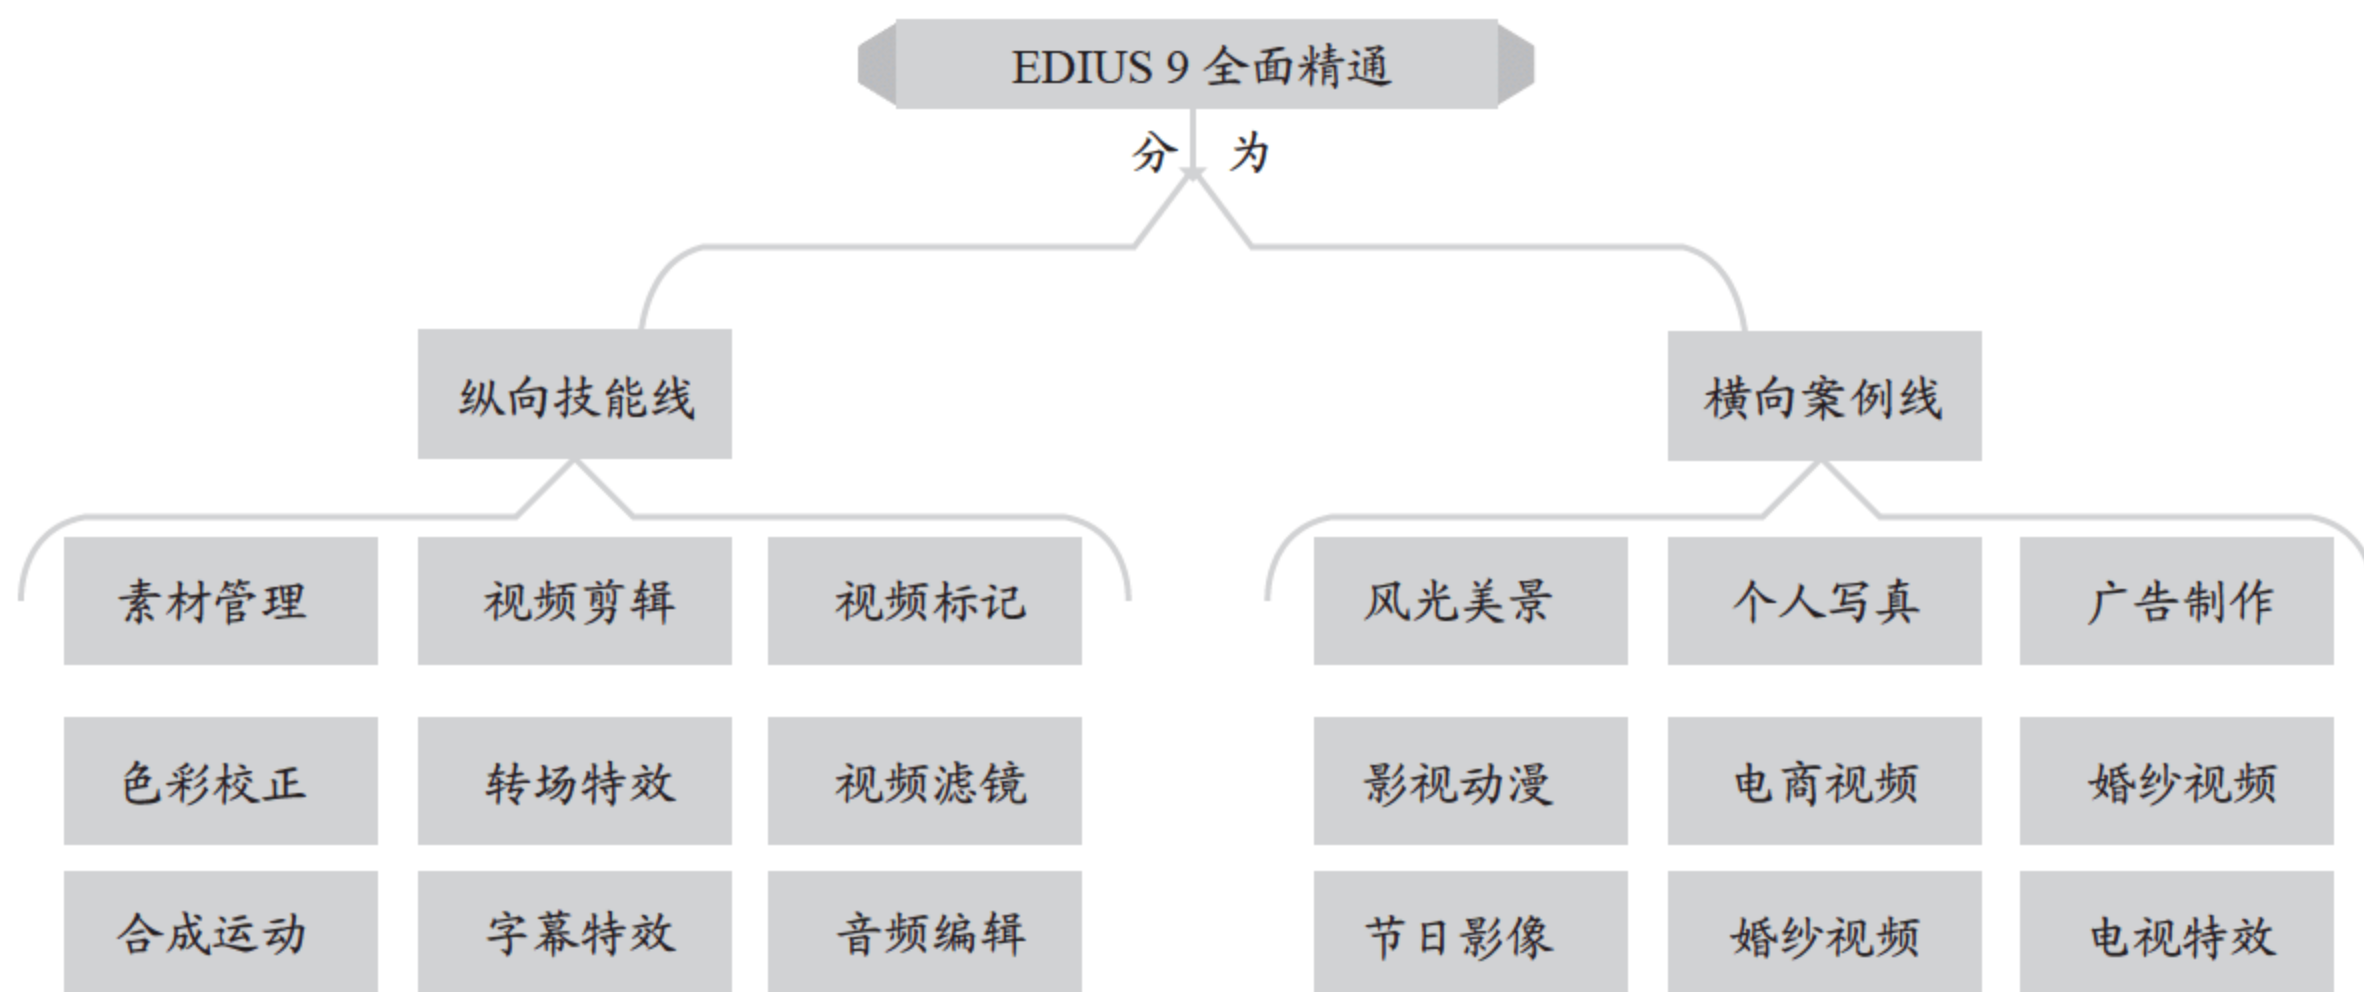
EDIUS 9 全面精通

分 为

纵向技能线

横向案例线

素材管理
视频剪辑
视频标记

色彩校正
转场特效
视频滤镜

合成运动
字幕特效
音频编辑

风光美景
个人写真
广告制作

影视动漫
电商视频
婚纱视频

节日影像
婚纱视频
电视特效